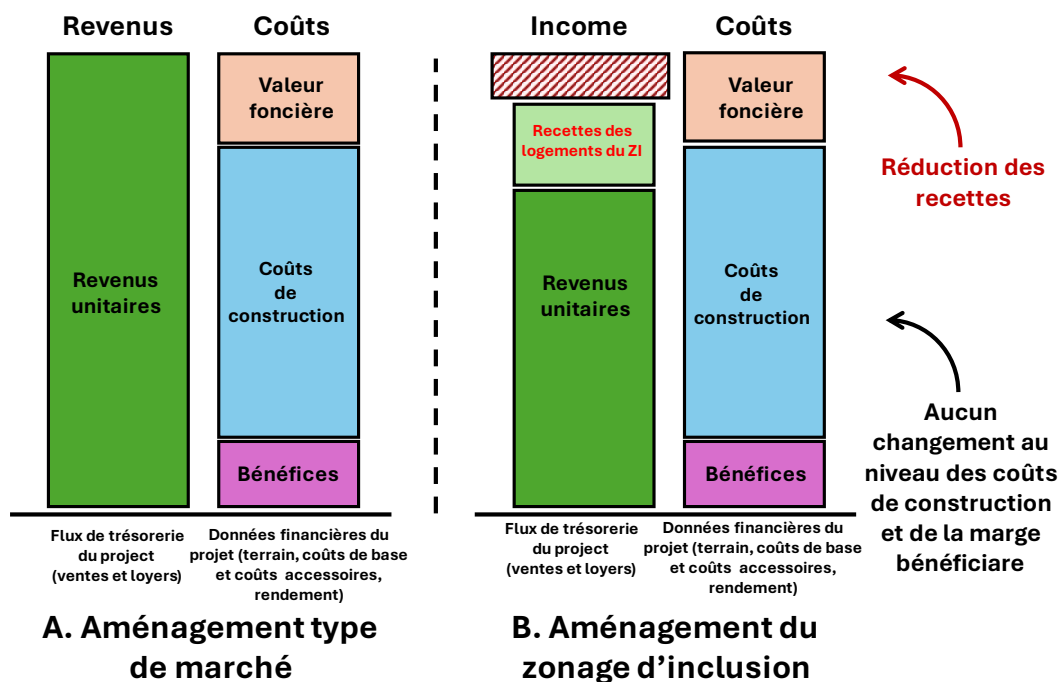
Revenus

Coûts

Valeur foncière

Revenus unitaires

Coûts de construction

Bénéfices

Flux de trésorerie du project (ventes et loyers)

Données financières du projet (terrain, coûts de base et coûts accessoires, rendement)

A. Aménagement type de marché

Income

Coûts

Recettes des logements du ZI

Valeur foncière

Revenus unitaires

Coûts de construction

Bénéfices

Flux de trésorerie du project (ventes et loyers)

Données financières du projet (terrain, coûts de base et coûts accessoires, rendement)

B. Aménagement du zonage d'inclusion

Réduction des recettes

Aucun changement au niveau des coûts de construction et de la marge bénéficiare